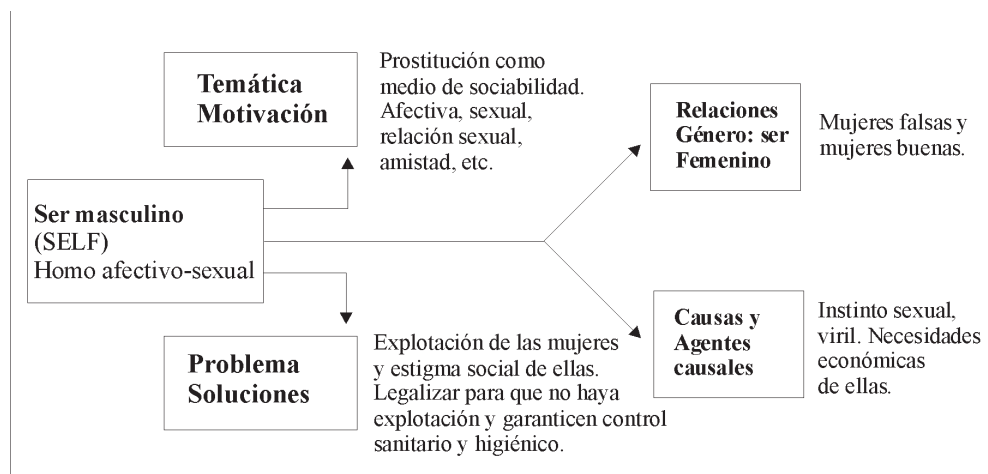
Temática Motivación

Prostitución como medio de sociabilidad. Afectiva, sexual, relación sexual, amistad, etc.

Relaciones Género: ser Femenino

Mujeres falsas y mujeres buenas.

Ser masculino (SELF) Homo afectivo-sexual

Causas y Agentes causales

Instinto sexual, viril. Necesidades económicas de ellas.

Problema Soluciones

Explotación de las mujeres y estigma social de ellas. Legalizar para que no haya explotación y garanticen control sanitario y higiénico.